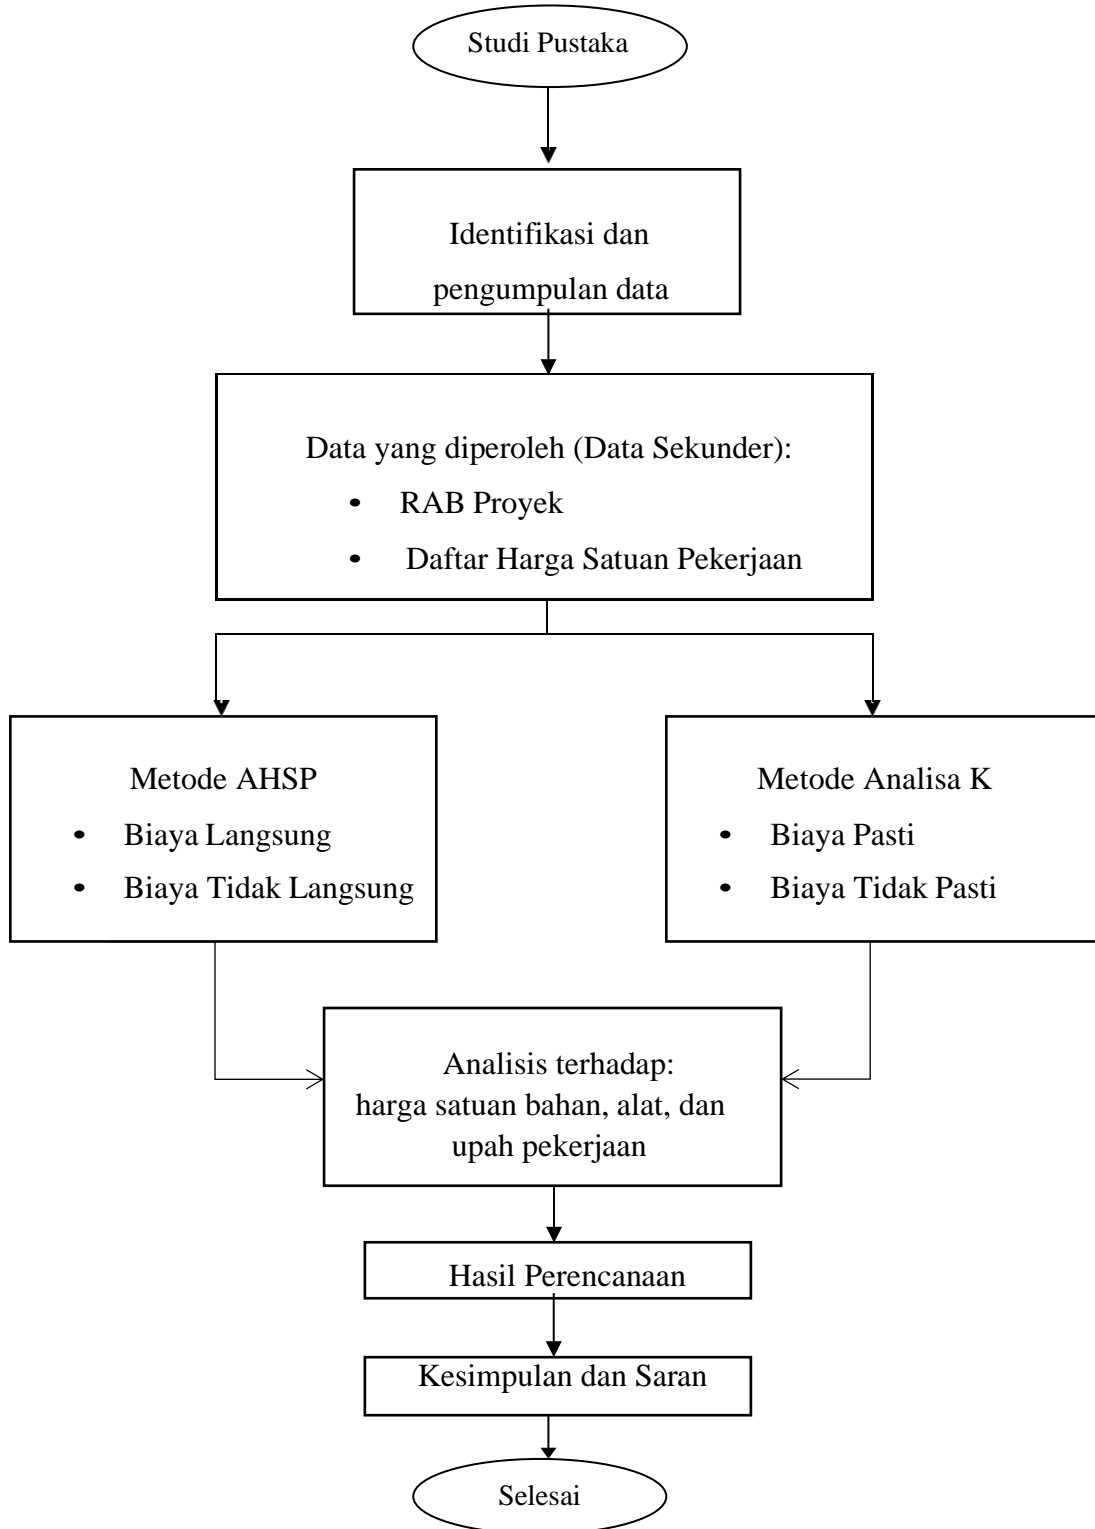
Studi Pustaka

Identifikasi dan pengumpulan data

Data yang diperoleh (Data Sekunder):
- RAB Proyek
- Daftar Harga Satuan Pekerjaan

Metode AHSP
- Biaya Langsung
- Biaya Tidak Langsung

Metode Analisa K
- Biaya Pasti
- Biaya Tidak Pasti

Analisis terhadap:
harga satuan bahan, alat, dan upah pekerjaan

Hasil Perencanaan

Kesimpulan dan Saran

Selesai